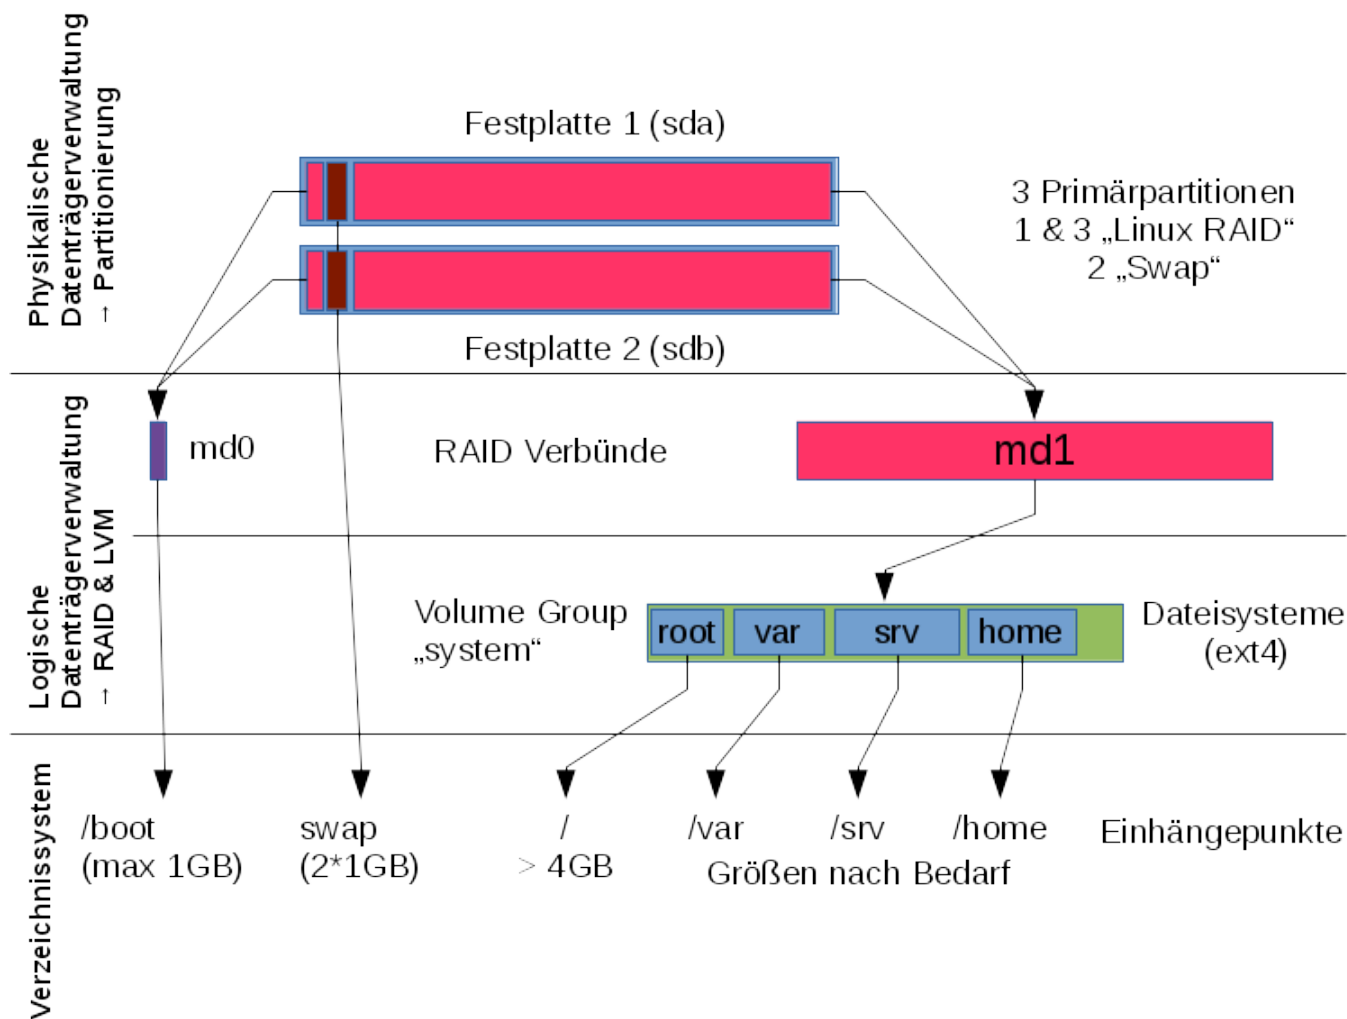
Physikalische Datenträgerverwaltung → Partitionierung

Festplatte 1 (sda)

3 Primärpartitionen
1 & 3 „Linux RAID“
2 „Swap“

Festplatte 2 (sdb)

Logische Datenträgerverwaltung → RAID & LVM

md0

RAID Verbünde

md1

Volume Group „system“

root var srv home

Dateisysteme (ext4)

Verzeichnissystem

/boot
(max 1GB)

swap
(2*1GB)

/
> 4GB

/var

/srv

/home

Größen nach Bedarf

Einhängepunkte